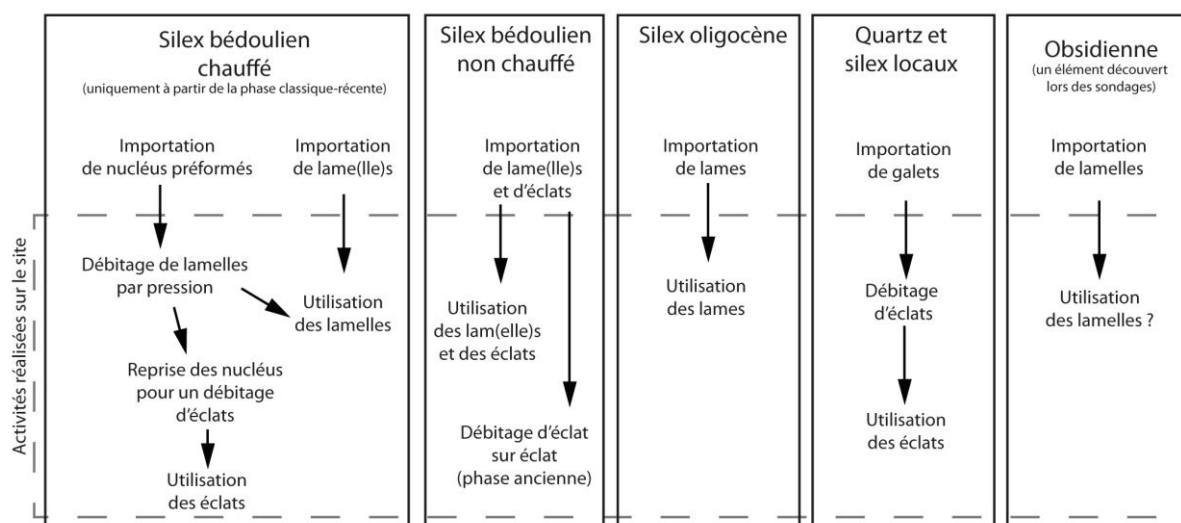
Activités réalisées sur le site

Silex bédoulien chauffé
(uniquement à partir de la phase classique-récente)

Importation de nucléus préformés

Importation de lame(lle)s

Débitage de lamelles par pression

Utilisation des lamelles

Reprise des nucléus pour un débitage d'éclats

Utilisation des éclats

Silex bédoulien non chauffé

Importation de lame(lle)s et d'éclats

Utilisation des lam(elle)s et des éclats

Débitage d'éclat sur éclat (phase ancienne)

Silex oligocène

Importation de lames

Utilisation des lames

Quartz et silex locaux

Importation de galets

Débitage d'éclats

Utilisation des éclats

Obsidienne
(un élément découvert lors des sondages)

Importation de lamelles

Utilisation des lamelles ?